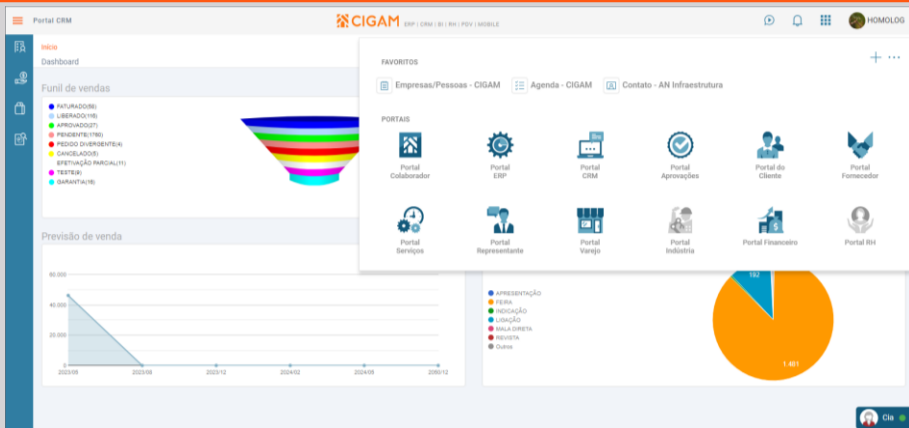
Portal CRM

CIGAM ERP | CRM | BI | RH | PDV | MOBILE

HOMOLOG

Início
Dashboard

Funil de vendas

FATURADO(56)
LIBERADO(116)
APROVADO(27)
PENDENTE(1760)
PEDIDO DIVERGENTE(4)
CANCELADO(5)
EFETIVAÇÃO PARCIAL(11)
TESTE(8)
GARANTIA(16)

Previsão de venda

60.000
40.000
20.000
0
2023/09
2023/08
2023/12
2024/02
2024/09
2060/12

APRESENTAÇÃO
FEIRA
INDICAÇÃO
LIGAÇÃO
MALA DIRETA
REVISTA
Outros

152
1.401

FAVORITOS

Empresas/Pessoas - CIGAM
Agenda - CIGAM
Contato - AN Infraestrutura

PORTAIS

Portal Colaborador
Portal ERP
Portal CRM
Portal Aprovações
Portal do Cliente
Portal Fornecedor
Portal Serviços
Portal Representante
Portal Varejo
Portal Indústria
Portal Financeiro
Portal RH

Cia